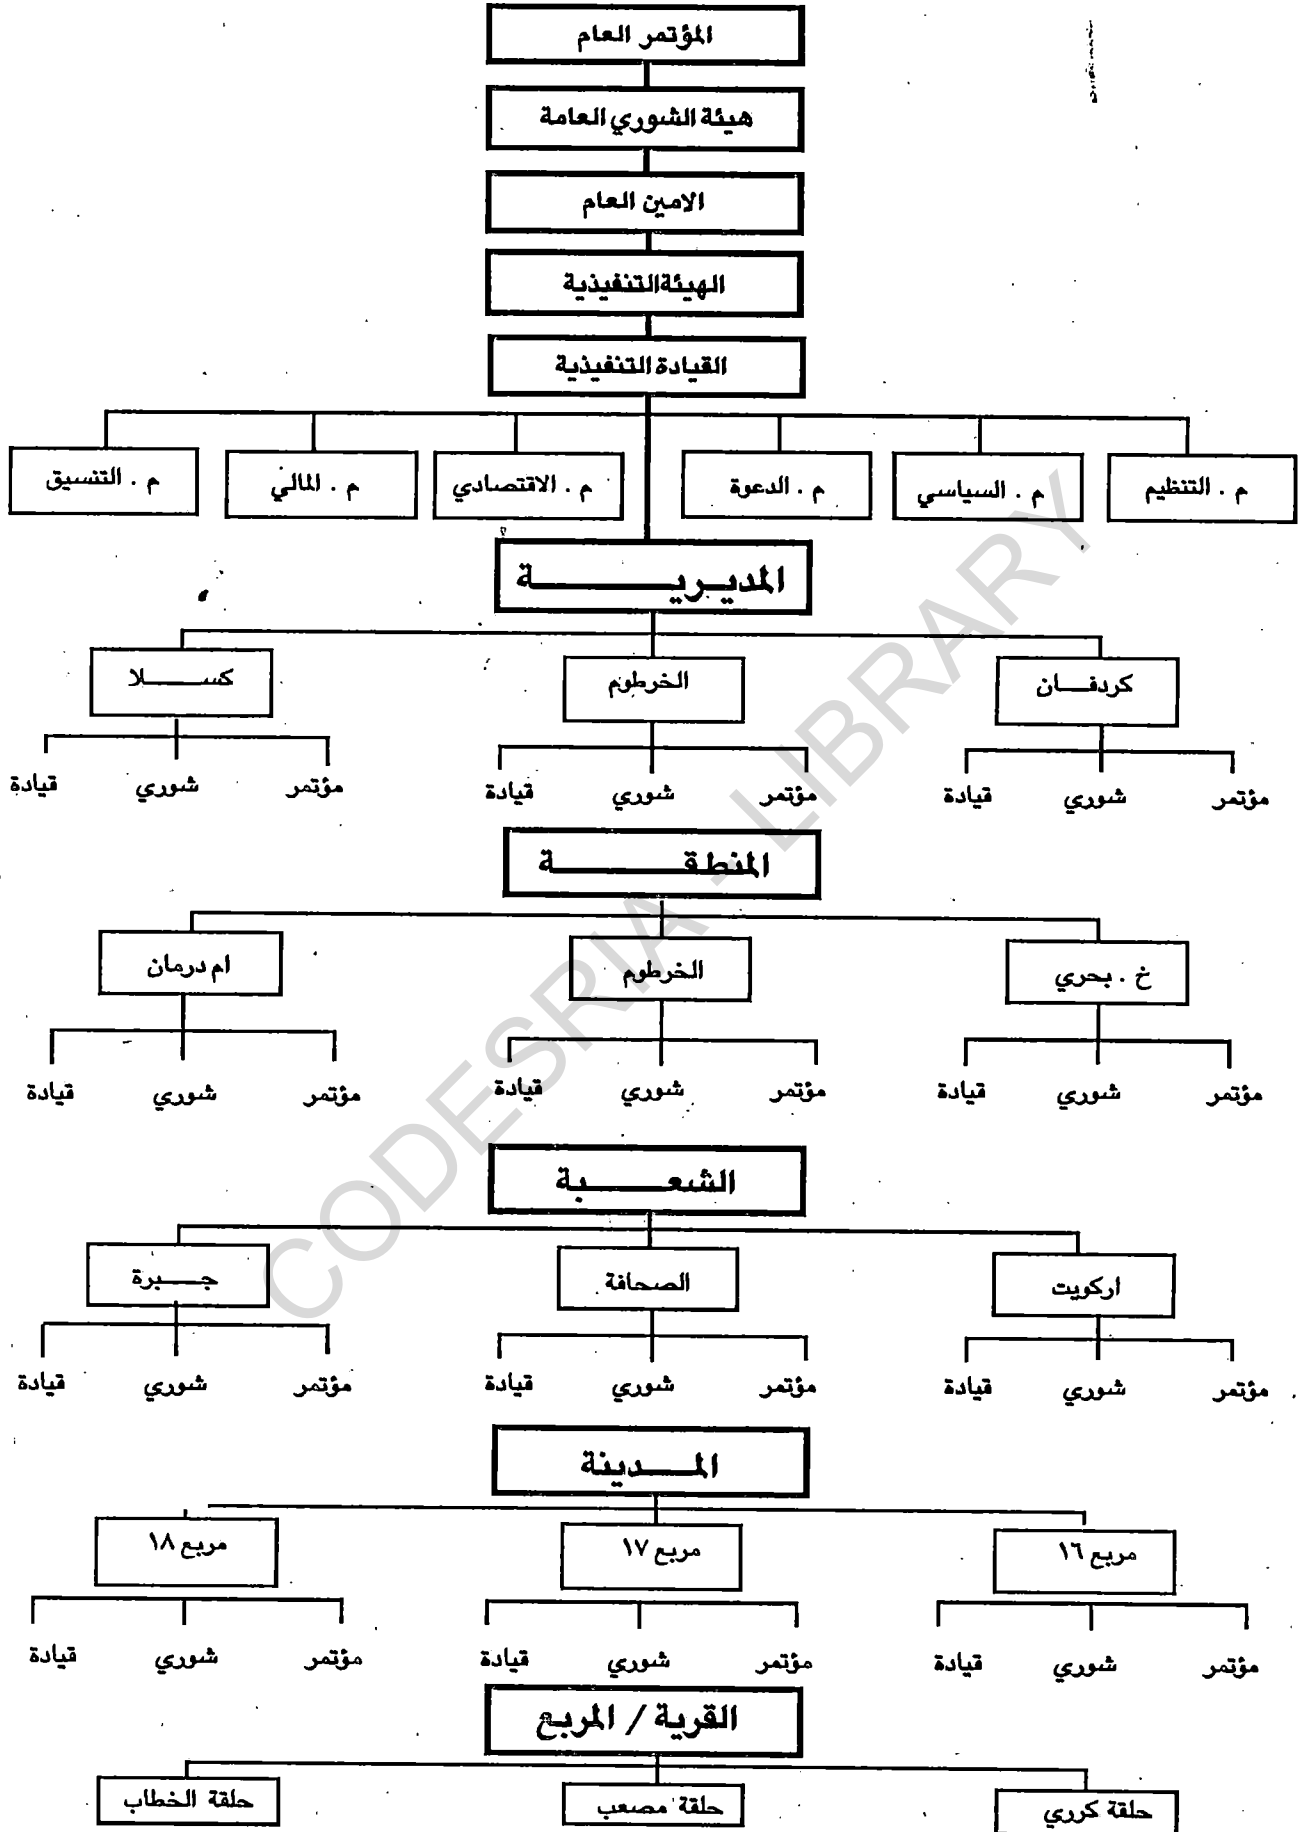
المؤتمر العام

هيئة الشوري العامة

الامين العام

الهيئةالتنفيذية

القيادةالتنفيذية

م . التنظيم

م . السياسي

م . الدعوة

م . الاقتصادي

م . المالي

م . التنسيق

المديـريـــة

كردفـــان

مؤتمر

شوري

قيادة

الخرطوم

مؤتمر

شوري

قيادة

كســـــلا

مؤتمر

شوري

قيادة

المنطقـــــة

خ . بحري

مؤتمر

شوري

قيادة

الخرطوم

مؤتمر

شوري

قيادة

ام درمان

مؤتمر

شوري

قيادة

الشعـــبة

اركويت

مؤتمر

شوري

قيادة

الصحافة

مؤتمر

شوري

قيادة

جـــبرة

مؤتمر

شوري

قيادة

المـــدينة

مربع ١٦

مؤتمر

شوري

قيادة

مربع ١٧

مؤتمر

شوري

قيادة

مربع ١٨

مؤتمر

شوري

قيادة

القرية / المربع

حلقة كرري

حلقة مصعب

حلقة الخطاب

CODESRIA - LIBRARY